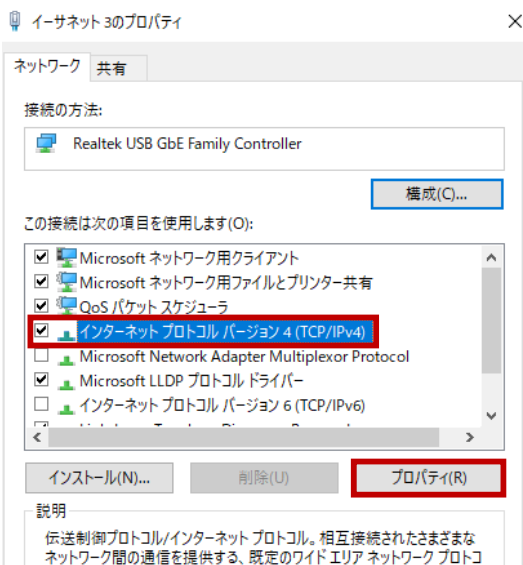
イーサネット 3のプロパティ

ネットワーク 共有

接続の方法:

Realtek USB GbE Family Controller

構成(C)...

この接続は次の項目を使用します(O):

☑ Microsoft ネットワーク用クライアント
☑ Microsoft ネットワーク用ファイルとプリンター共有
☑ QoS パケット スケジューラ
☑ インターネット プロトコル バージョン 4 (TCP/IPv4)
☐ Microsoft Network Adapter Multiplexor Protocol
☑ Microsoft LLDP プロトコル ドライバー
☐ インターネット プロトコル バージョン 6 (TCP/IPv6)
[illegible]

インストール(N)... 削除(U) プロパティ(R)

説明

伝送制御プロトコル/インターネット プロトコル。相互接続されたさまざまなネットワーク間の通信を提供する、既定のワイド エリア ネットワーク プロトコ